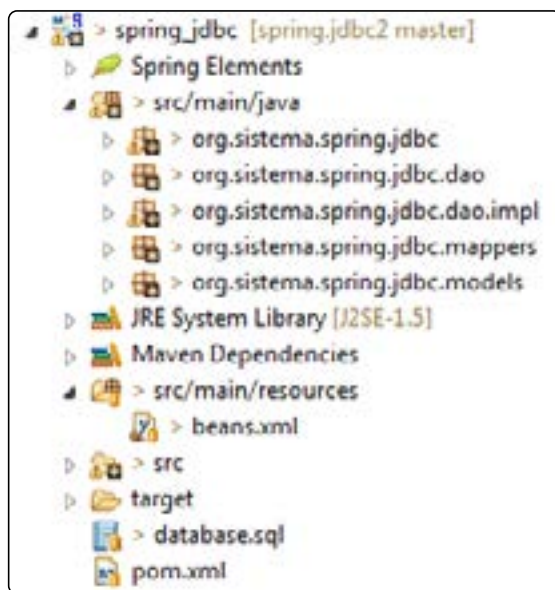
> spring_jdbc [spring.jdbc2 master]
Spring Elements
> src/main/java
> org.sistema.spring.jdbc
> org.sistema.spring.jdbc.dao
> org.sistema.spring.jdbc.dao.impl
> org.sistema.spring.jdbc.mappers
> org.sistema.spring.jdbc.models
JRE System Library [J2SE-1.5]
Maven Dependencies
> src/main/resources
> beans.xml
> src
target
> database.sql
pom.xml